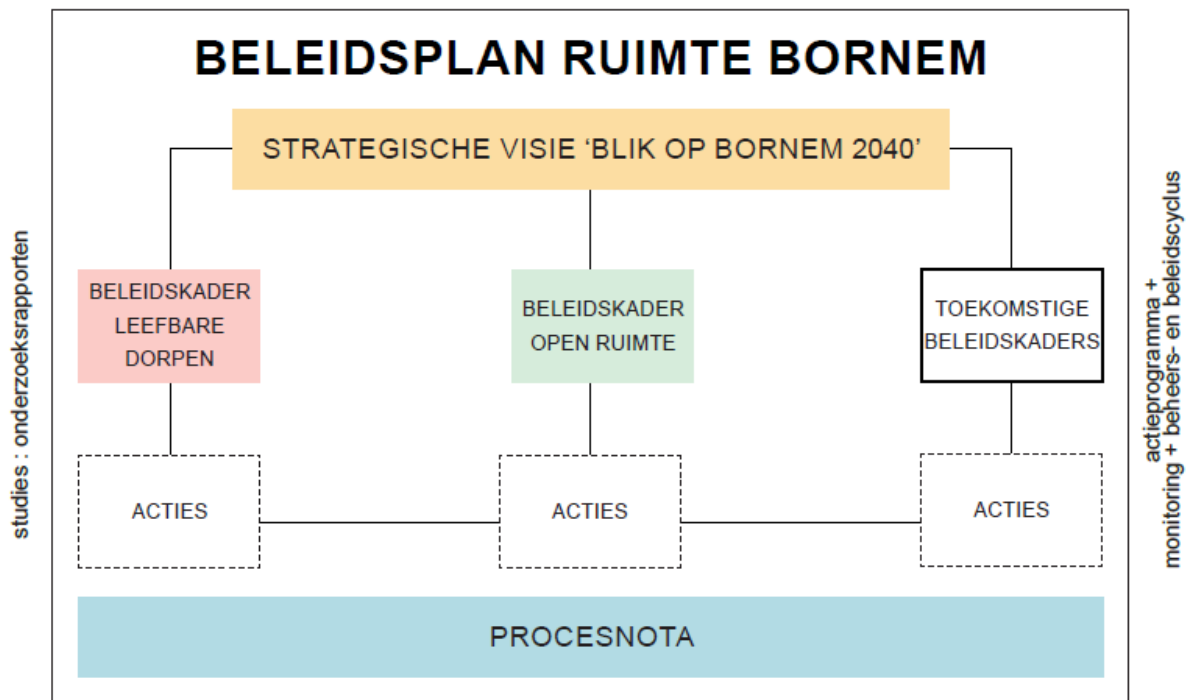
BELEIDSPLAN RUIMTE BORNEM

STRATEGISCHE VISIE ‘BLIK OP BORNEM 2040’

studies : onderzoeksrapporten

BELEIDSKADER LEEFBARE DORPEN

BELEIDSKADER OPEN RUIMTE

TOEKOMSTIGE BELEIDSKADERS

actieprogramma + monitoring + beheers- en beleidscyclus

ACTIES

ACTIES

ACTIES

PROCESNOTA